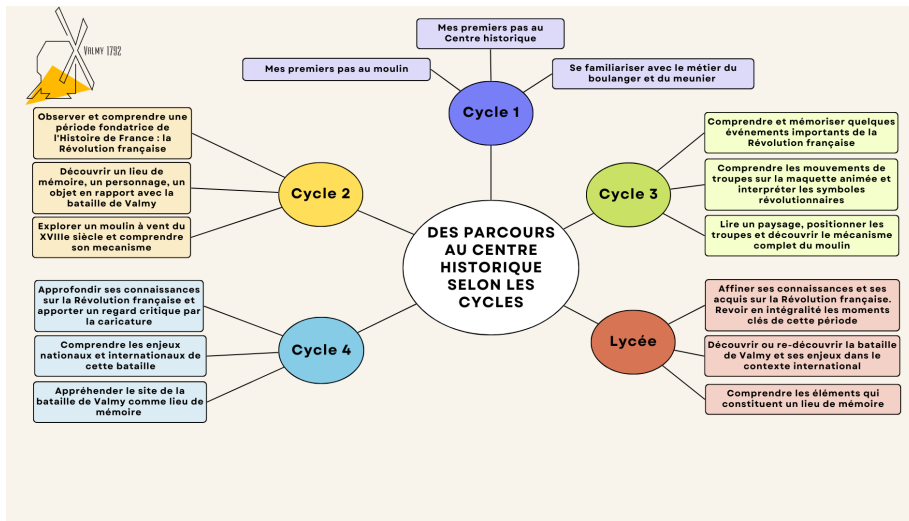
VALMY 1792

DES PARCOURS AU CENTRE HISTORIQUE SELON LES CYCLES

Cycle 1

Mes premiers pas au Centre historique

Mes premiers pas au moulin

Se familiariser avec le métier du boulanger et du meunier

Cycle 2

Observer et comprendre une période fondatrice de l'Histoire de France : la Révolution française

Découvrir un lieu de mémoire, un personnage, un objet en rapport avec la bataille de Valmy

Explorer un moulin à vent du XVIIIe siècle et comprendre son mecanisme

Cycle 3

Comprendre et mémoriser quelques événements importants de la Révolution française

Comprendre les mouvements de troupes sur la maquette animée et interpréter les symboles révolutionnaires

Lire un paysage, positionner les troupes et découvrir le mécanisme complet du moulin

Cycle 4

Approfondir ses connaissances sur la Révolution française et apporter un regard critique par la caricature

Comprendre les enjeux nationaux et internationaux de cette bataille

Appréhender le site de la bataille de Valmy comme lieu de mémoire

Lycée

Affiner ses connaissances et ses acquis sur la Révolution française. Revoir en intégralité les moments clés de cette période

Découvrir ou re-découvrir la bataille de Valmy et ses enjeux dans le contexte international

Comprendre les éléments qui constituent un lieu de mémoire